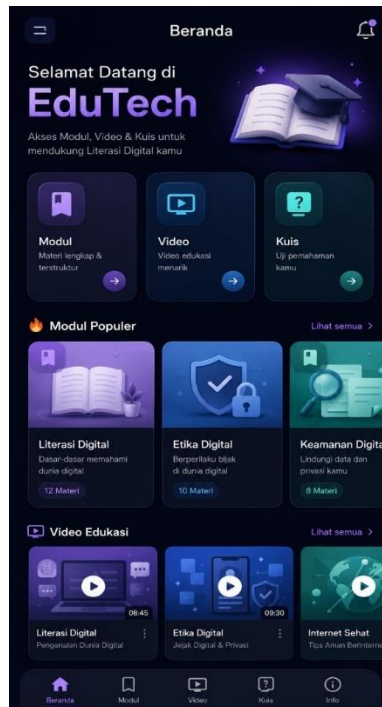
Beranda

Selamat Datang di
EduTech

Akses Modul, Video & Kuis untuk mendukung Literasi Digital kamu

Modul
Materi lengkap & terstruktur

Video
Video edukasi menarik

Kuis
Uji pemahaman kamu

Modul Populer
Lihat semua >

Literasi Digital
Dasar-dasar memahami dunia digital
12 Materi

Etika Digital
Berperilaku bijak di dunia digital
10 Materi

Keamanan Digita
Lindungi data dan privasi kamu
8 Materi

Video Edukasi
Lihat semua >

08:45
Literasi Digital
Pengenalan Dunia Digital

09:30
Etika Digital
Jejak Digital & Privasi

Internet Sehat
Tips Aman Berinterne

Beranda
Modul
Video
Kuis
Info